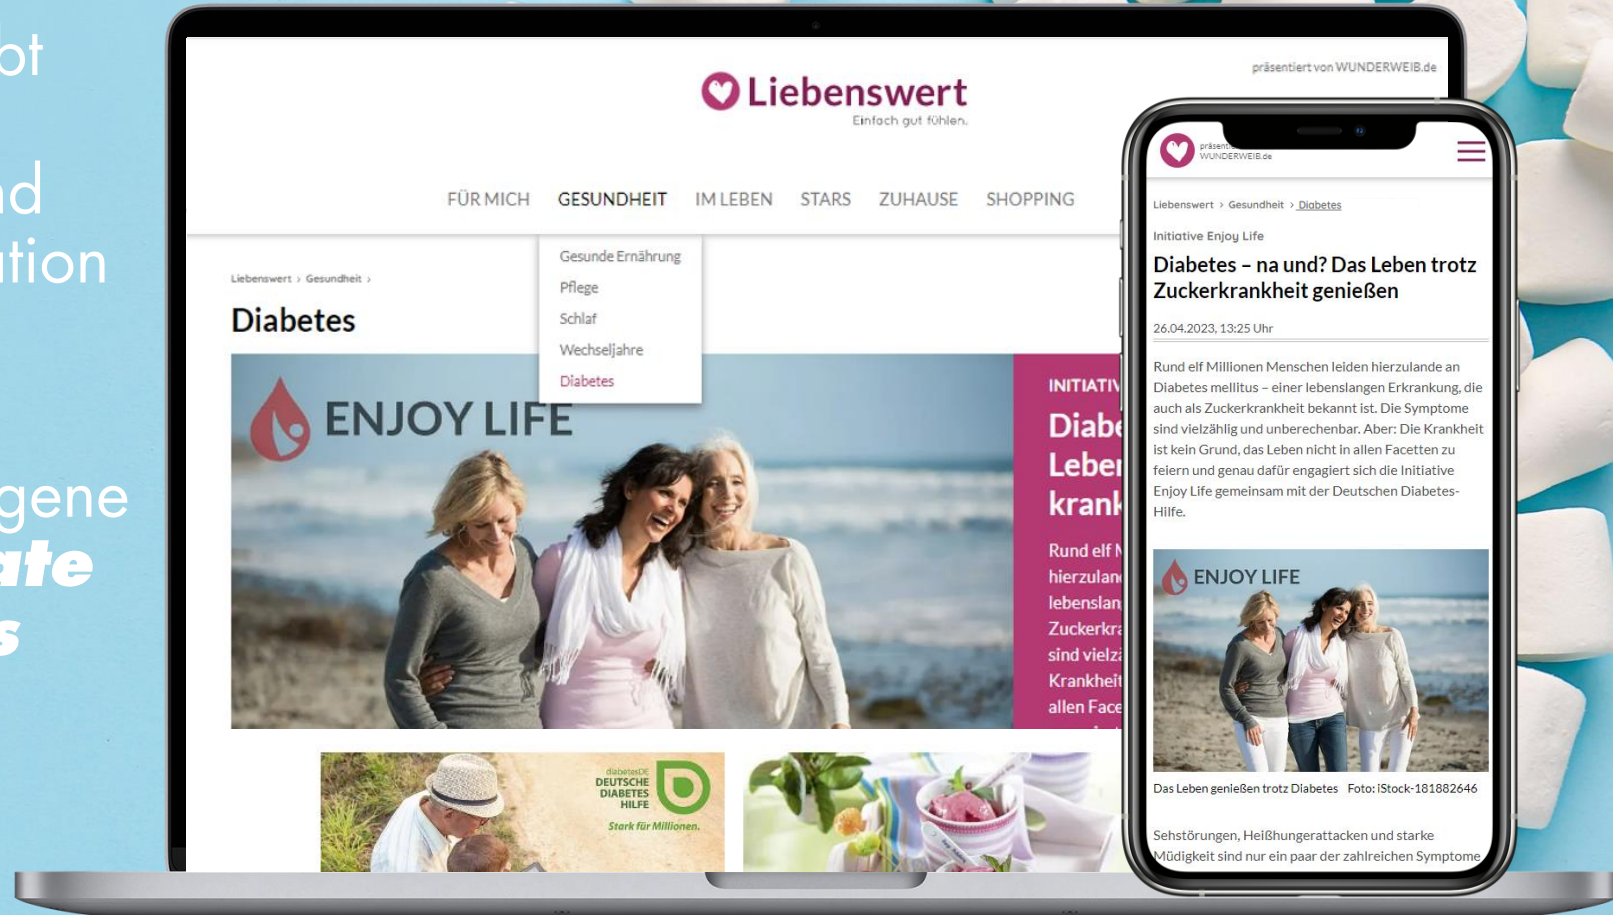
ot

nd
ation

gene
ate
s

Liebenswert
Einfach gut fühlen.

präsentiert von WUNDERWEIB.de

FÜR MICH GESUNDHEIT IM LEBEN STARS ZUHAUSE SHOPPING

Gesunde Ernährung
Pflege
Schlaf
Wechseljahre
Diabetes

Liebenswert › Gesundheit ›

Diabetes

ENJOY LIFE

INITIATIV
Diabe
Leben
krank

Rund elf M
hierzulan
lebenslan
Zuckerkra
sind vielzä
Krankheit
allen Face

diabetesDE
DEUTSCHE DIABETES HILFE
Stark für Millionen.

präsent
WUNDERWEIB.de

Liebenswert › Gesundheit › Diabetes

Initiative Enjoy Life

Diabetes – na und? Das Leben trotz Zuckerkrankheit genießen

26.04.2023, 13:25 Uhr

Rund elf Millionen Menschen leiden hierzulande an Diabetes mellitus – einer lebenslangen Erkrankung, die auch als Zuckerkrankheit bekannt ist. Die Symptome sind vielzählig und unberechenbar. Aber: Die Krankheit ist kein Grund, das Leben nicht in allen Facetten zu feiern und genau dafür engagiert sich die Initiative Enjoy Life gemeinsam mit der Deutschen Diabetes-Hilfe.

ENJOY LIFE

Das Leben genießen trotz Diabetes Foto: iStock-181882646

Sehstörungen, Heißhungerattacken und starke Müdigkeit sind nur ein paar der zahlreichen Symptome